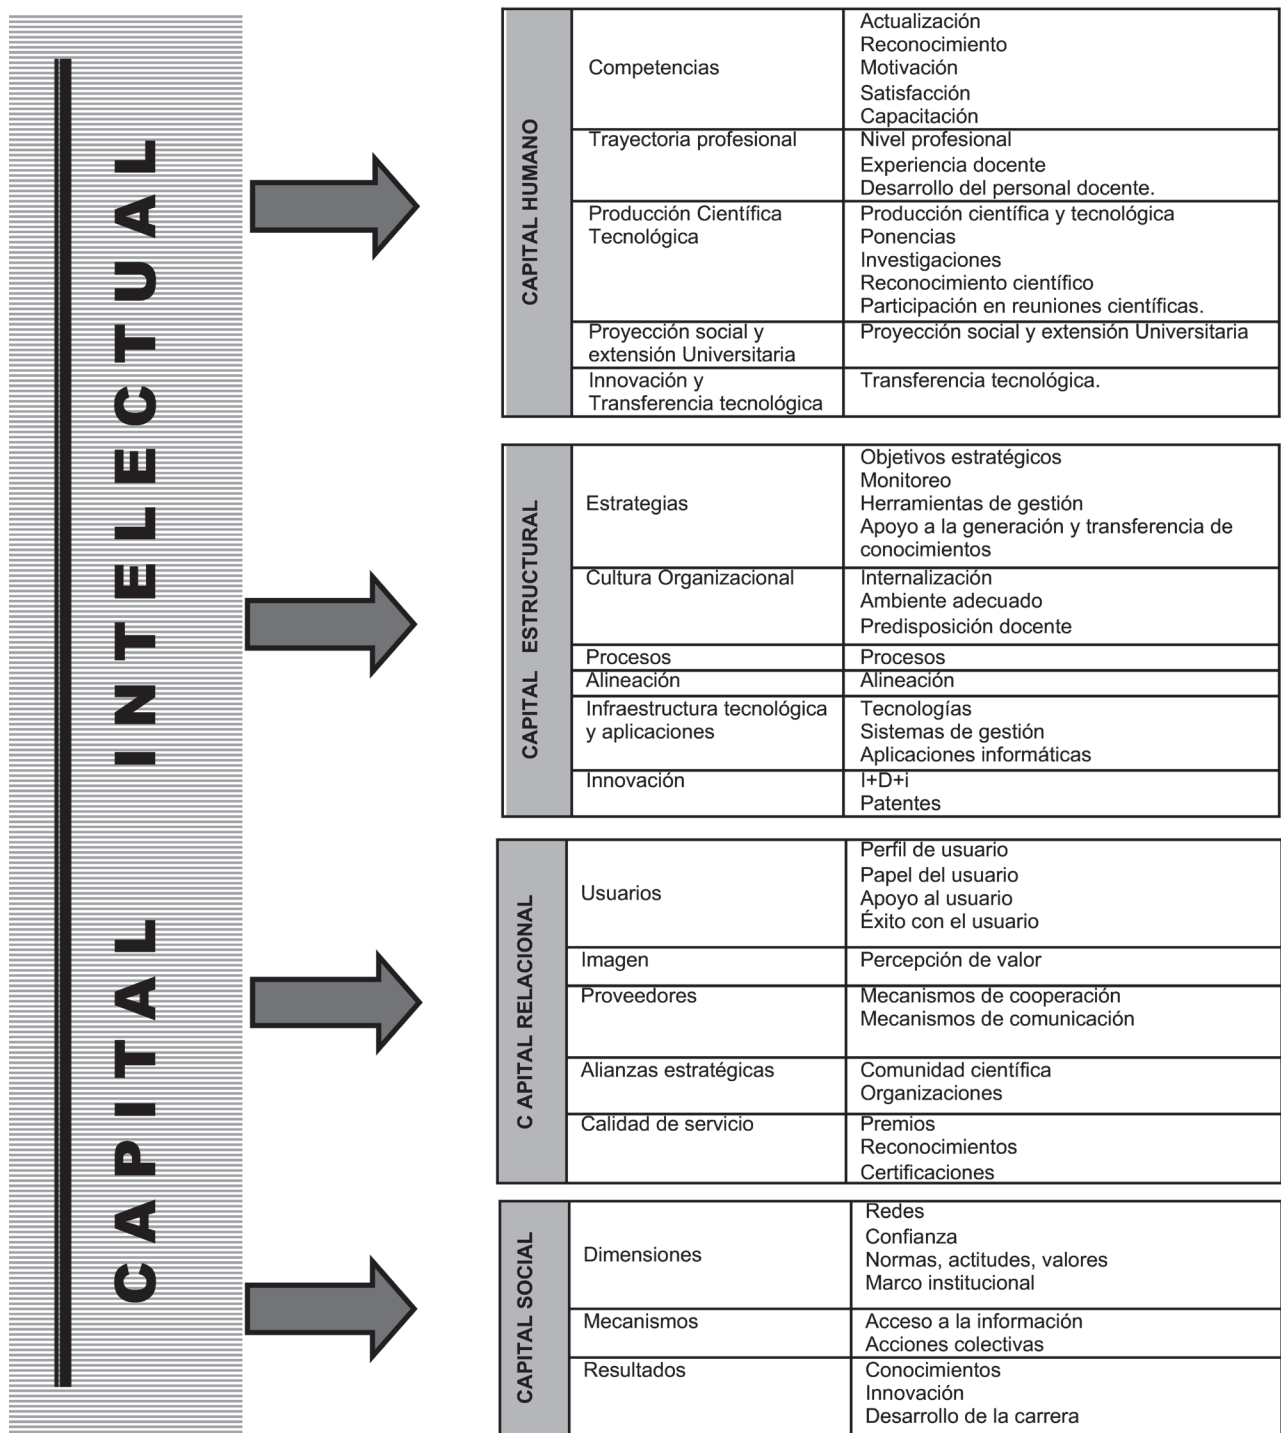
CAPITAL INTELECTUAL

| CAPITAL HUMANO | | |
|---|---|---|
| | Competencias | Actualización<br>Reconocimiento<br>Motivación<br>Satisfacción<br>Capacitación |
| | Trayectoria profesional | Nivel profesional<br>Experiencia docente<br>Desarrollo del personal docente. |
| | Producción Científica Tecnológica | Producción científica y tecnológica<br>Ponencias<br>Investigaciones<br>Reconocimiento científico<br>Participación en reuniones científicas. |
| | Proyección social y extensión Universitaria | Proyección social y extensión Universitaria |
| | Innovación y Transferencia tecnológica | Transferencia tecnológica. |

| CAPITAL ESTRUCTURAL | | |
|---|---|---|
| | Estrategias | Objetivos estratégicos<br>Monitoreo<br>Herramientas de gestión<br>Apoyo a la generación y transferencia de conocimientos |
| | Cultura Organizacional | Internalización<br>Ambiente adecuado<br>Predisposición docente |
| | Procesos | Procesos |
| | Alineación | Alineación |
| | Infraestructura tecnológica y aplicaciones | Tecnologías<br>Sistemas de gestión<br>Aplicaciones informáticas |
| | Innovación | I+D+i<br>Patentes |

| C APITAL RELACIONAL | | |
|---|---|---|
| | Usuarios | Perfil de usuario<br>Papel del usuario<br>Apoyo al usuario<br>Éxito con el usuario |
| | Imagen | Percepción de valor |
| | Proveedores | Mecanismos de cooperación<br>Mecanismos de comunicación |
| | Alianzas estratégicas | Comunidad científica<br>Organizaciones |
| | Calidad de servicio | Premios<br>Reconocimientos<br>Certificaciones |

| CAPITAL SOCIAL | | |
|---|---|---|
| | Dimensiones | Redes<br>Confianza<br>Normas, actitudes, valores<br>Marco institucional |
| | Mecanismos | Acceso a la información<br>Acciones colectivas |
| | Resultados | Conocimientos<br>Innovación<br>Desarrollo de la carrera |